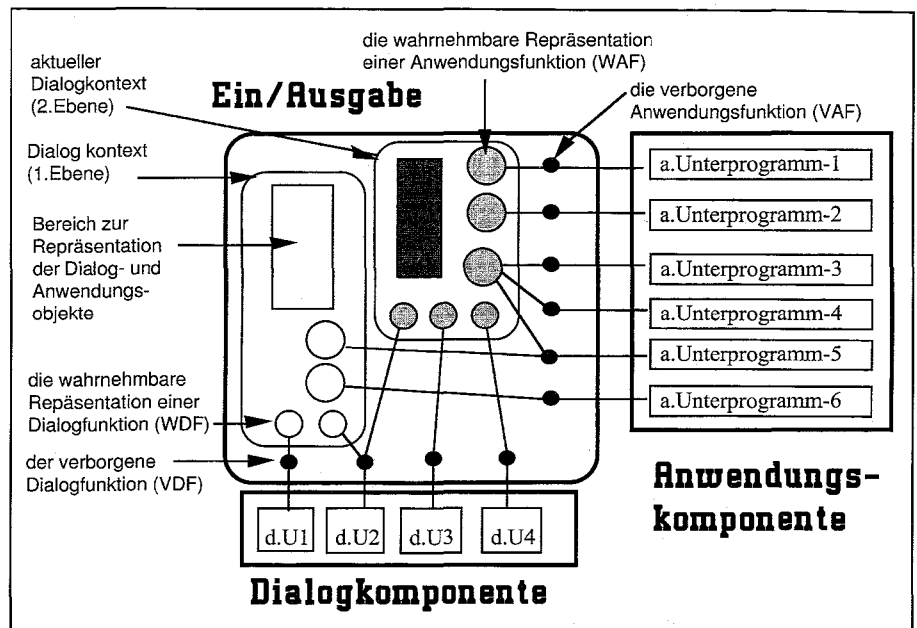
die wahrnehmbare Repräsentation einer Anwendungsfunktion (WAF)

aktueller Dialogkontext (2.Ebene)

Ein/Ausgabe

die verborgene Anwendungsfunktion (VAF)

Dialog kontext (1.Ebene)

Bereich zur Repräsentation der Dialog- und Anwendungsobjekte

a.Unterprogramm-1

a.Unterprogramm-2

a.Unterprogramm-3

a.Unterprogramm-4

a.Unterprogramm-5

a.Unterprogramm-6

die wahrnehmbare Repäsentation einer Dialogfunktion (WDF)

der verborgene Dialogfunktion (VDF)

Anwendungskomponente

d.U1

d.U2

d.U3

d.U4

Dialogkomponente